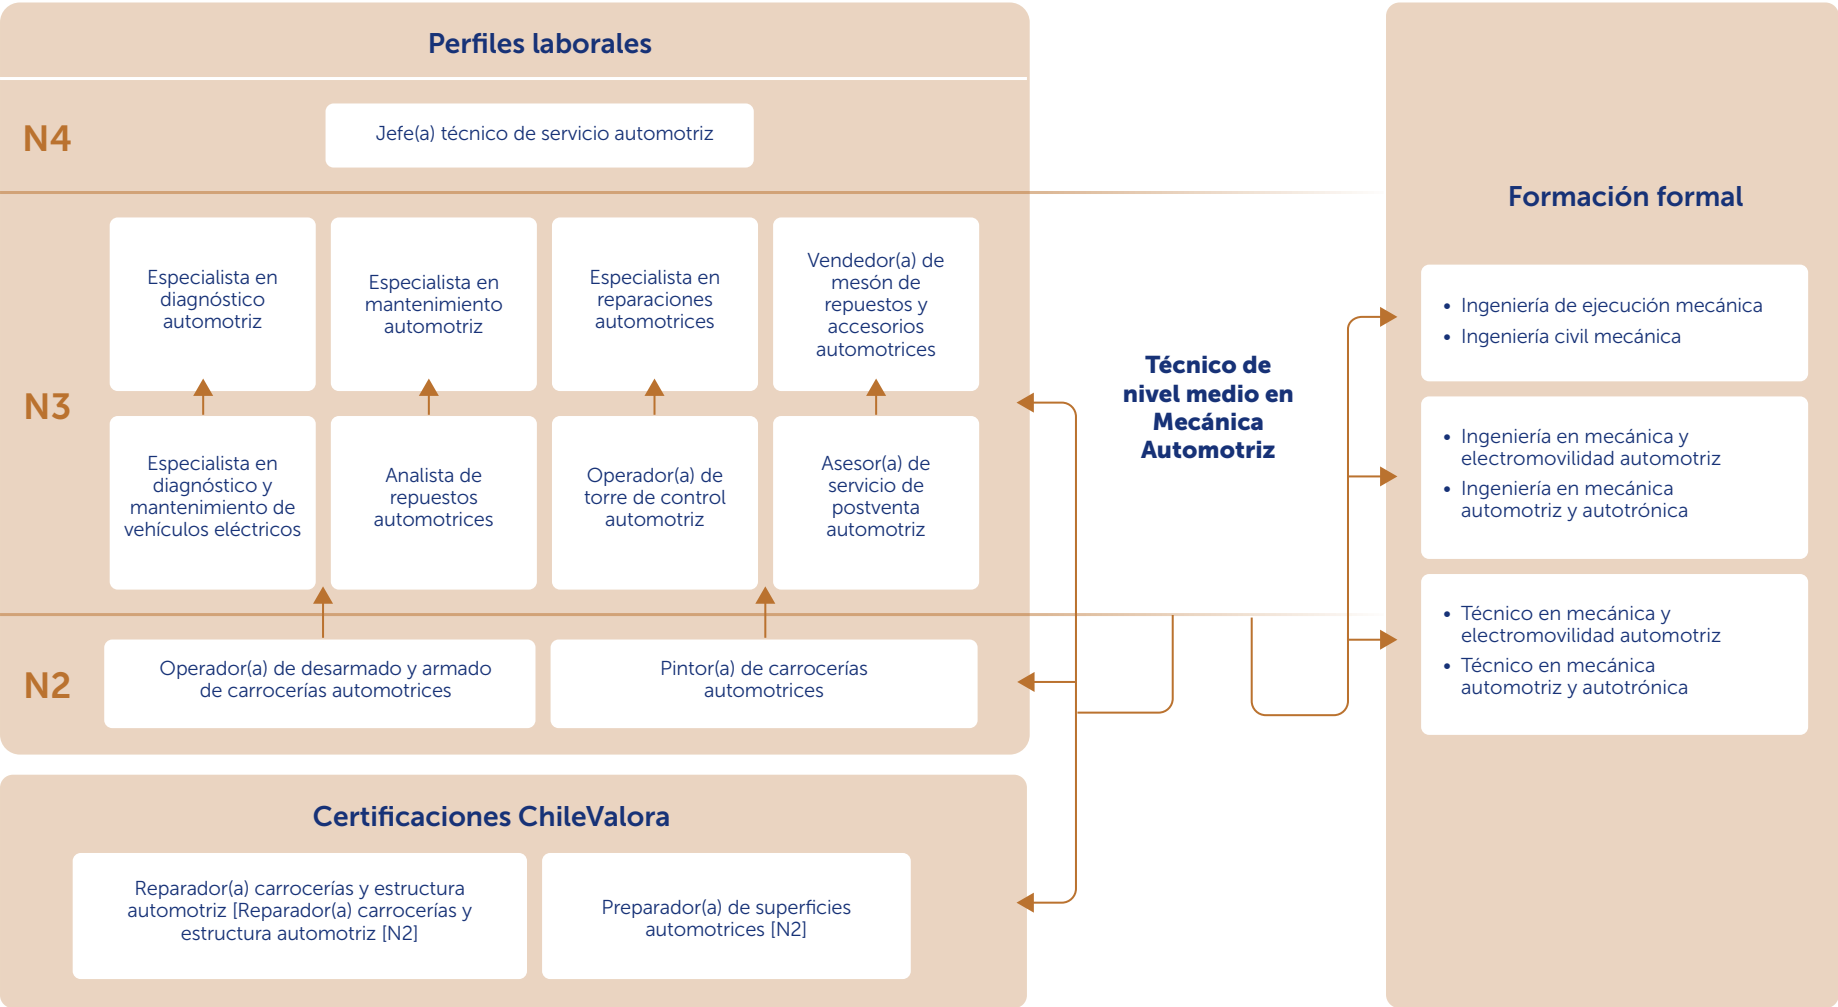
Perfiles laborales

N4

Jefe(a) técnico de servicio automotriz

N3

Especialista en diagnóstico automotriz

Especialista en mantenimiento automotriz

Especialista en reparaciones automotrices

Vendedor(a) de mesón de repuestos y accesorios automotrices

Especialista en diagnóstico y mantenimiento de vehículos eléctricos

Analista de repuestos automotrices

Operador(a) de torre de control automotriz

Asesor(a) de servicio de postventa automotriz

N2

Operador(a) de desarmado y armado de carrocerías automotrices

Pintor(a) de carrocerías automotrices

Técnico de nivel medio en Mecánica Automotriz

Formación formal

• Ingeniería de ejecución mecánica
• Ingeniería civil mecánica

• Ingeniería en mecánica y electromovilidad automotriz
• Ingeniería en mecánica automotriz y autotrónica

• Técnico en mecánica y electromovilidad automotriz
• Técnico en mecánica automotriz y autotrónica

Certificaciones ChileValora

Reparador(a) carrocerías y estructura automotriz [Reparador(a) carrocerías y estructura automotriz [N2]

Preparador(a) de superficies automotrices [N2]